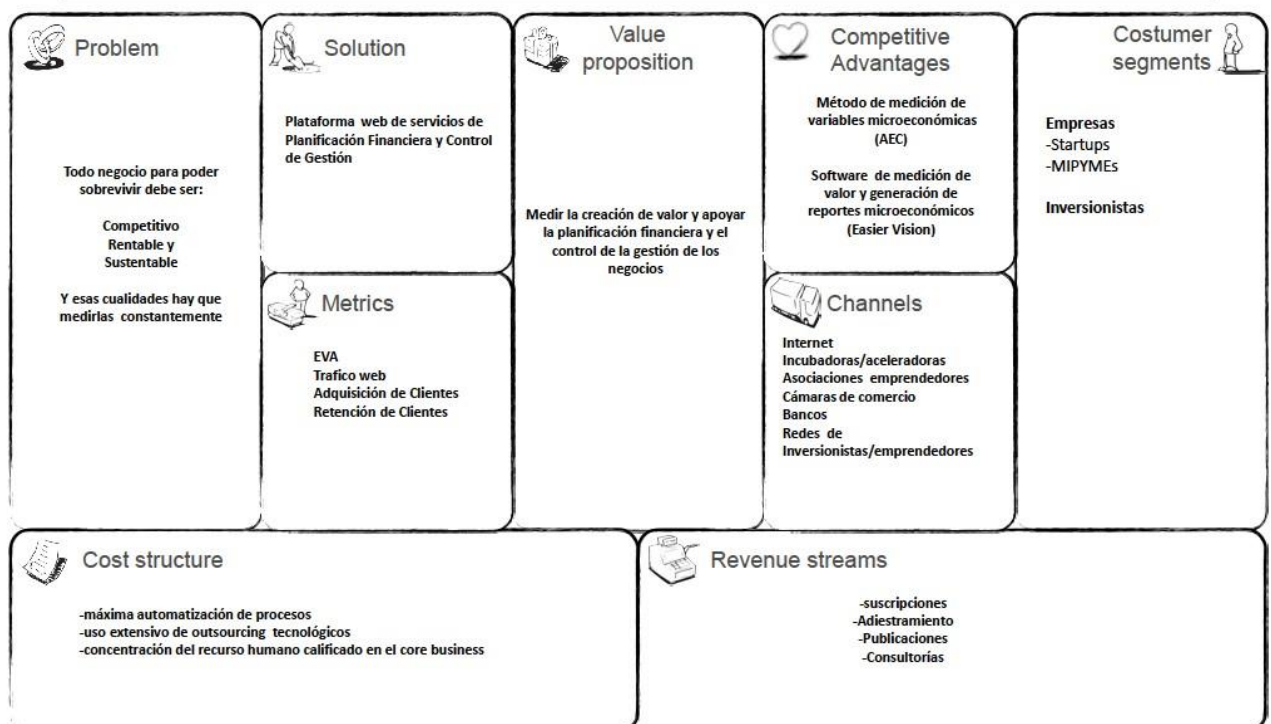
Problem

Todo negocio para poder sobrevivir debe ser:

Competitivo
Rentable y
Sustentable

Y esas cualidades hay que medirlas constantemente

Solution

Plataforma web de servicios de Planificación Financiera y Control de Gestión

Metrics

EVA
Trafico web
Adquisición de Clientes
Retención de Clientes

Value proposition

Medir la creación de valor y apoyar la planificación financiera y el control de la gestión de los negocios

Competitive Advantages

Método de medición de variables microeconómicas (AEC)

Software de medición de valor y generación de reportes microeconómicos (Easier Vision)

Channels

Internet
Incubadoras/aceleradoras
Asociaciones emprendedores
Cámaras de comercio
Bancos
Redes de Inversionistas/emprendedores

Costumer segments

Empresas
-Startups
-MIPYMEs

Inversionistas

Cost structure

-máxima automatización de procesos
-uso extensivo de outsourcing tecnológicos
-concentración del recurso humano calificado en el core business

Revenue streams

-suscripciones
-Adiestramiento
-Publicaciones
-Consultorías